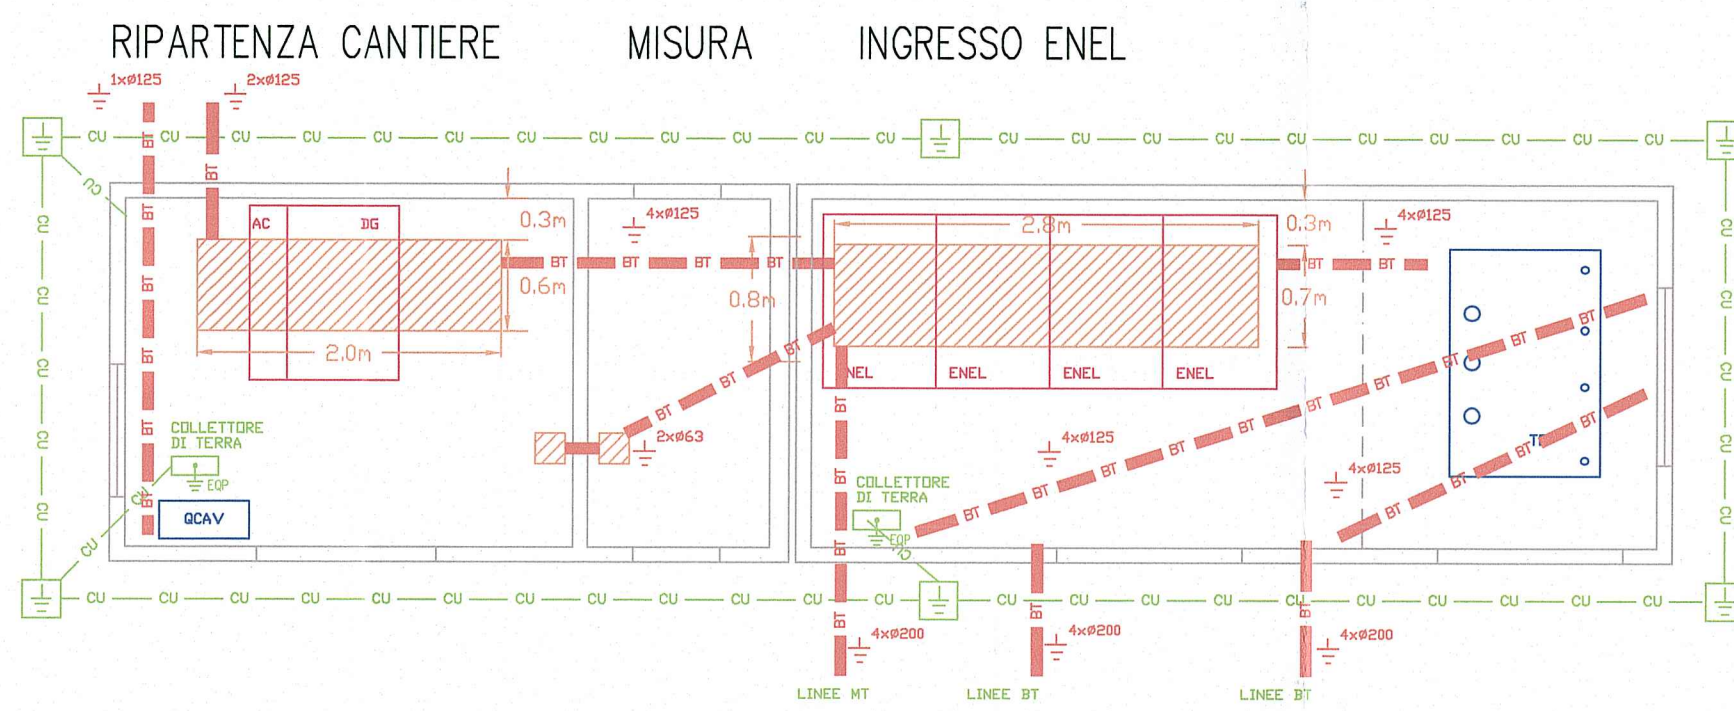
RIPARTENZA CANTIERE MISURA INGRESSO ENEL

1xø125
2xø125

CU CU CU CU CU CU CU CU CU CU CU CU CU CU CU CU CU CU CU CU CU CU CU CU CU

BT BT BT BT BT BT

AC DG

0.3m
4xø125
0.6m
2.0m
0.8m
2.8m
0.3m
4xø125
0.7m

BT BT BT BT BT BT BT BT BT

ENEL ENEL ENEL ENEL

COLLETTORE DI TERRA
EQP
QCAV

2xø63

4xø125
4xø125

COLLETTORE DI TERRA
EQP

TR

CU CU CU CU CU CU CU CU CU CU CU CU CU CU CU CU CU CU CU CU CU CU CU CU CU

4xø200
4xø200
4xø200

LINEE MT
LINEE BT
LINEE BT